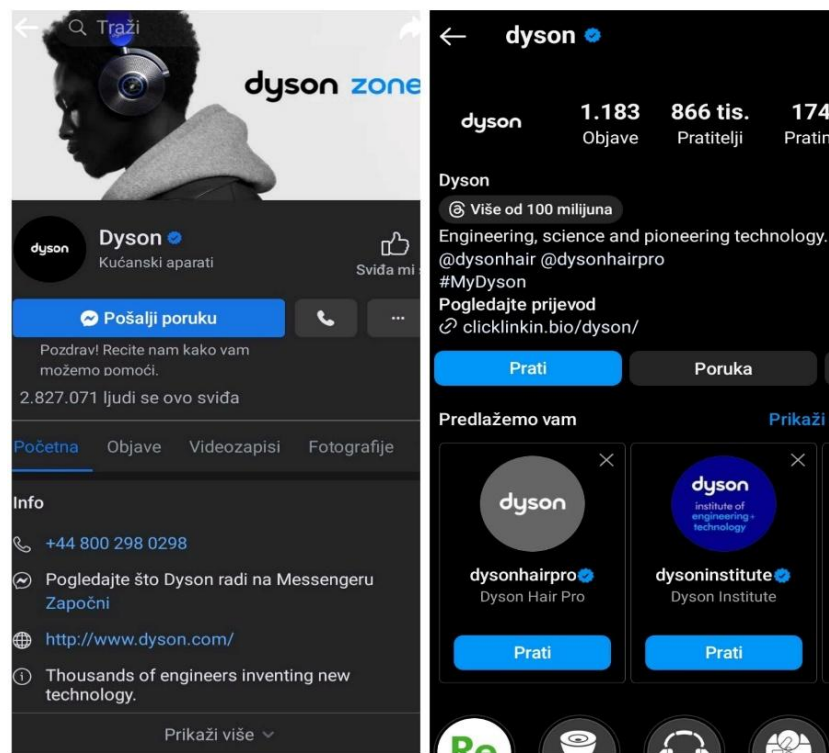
Traži

dyson zone

dyson

Dyson
Kućanski aparati

Sviđa mi

Pošalji poruku

Pozdrav! Recite nam kako vam možemo pomoći.

2.827.071 ljudi se ovo sviđa

Početna Objave Videozapisi Fotografije

Info

+44 800 298 0298

Pogledajte što Dyson radi na Messengeru
Započni

http://www.dyson.com/

Thousands of engineers inventing new technology.

Prikaži više

dyson

dyson

1.183 Objave

866 tis. Pratitelji

174 Pratin

Dyson
Više od 100 milijuna
Engineering, science and pioneering technology.
@dysonhair @dysonhairpro
#MyDyson
Pogledajte prijevod
clicklinkin.bio/dyson/

Prati

Poruka

Predlažemo vam

Prikaži

dyson

dysonhairpro
Dyson Hair Pro

Prati

dyson
institute of engineering + technology

dysoninstitute
Dyson Institute

Prati